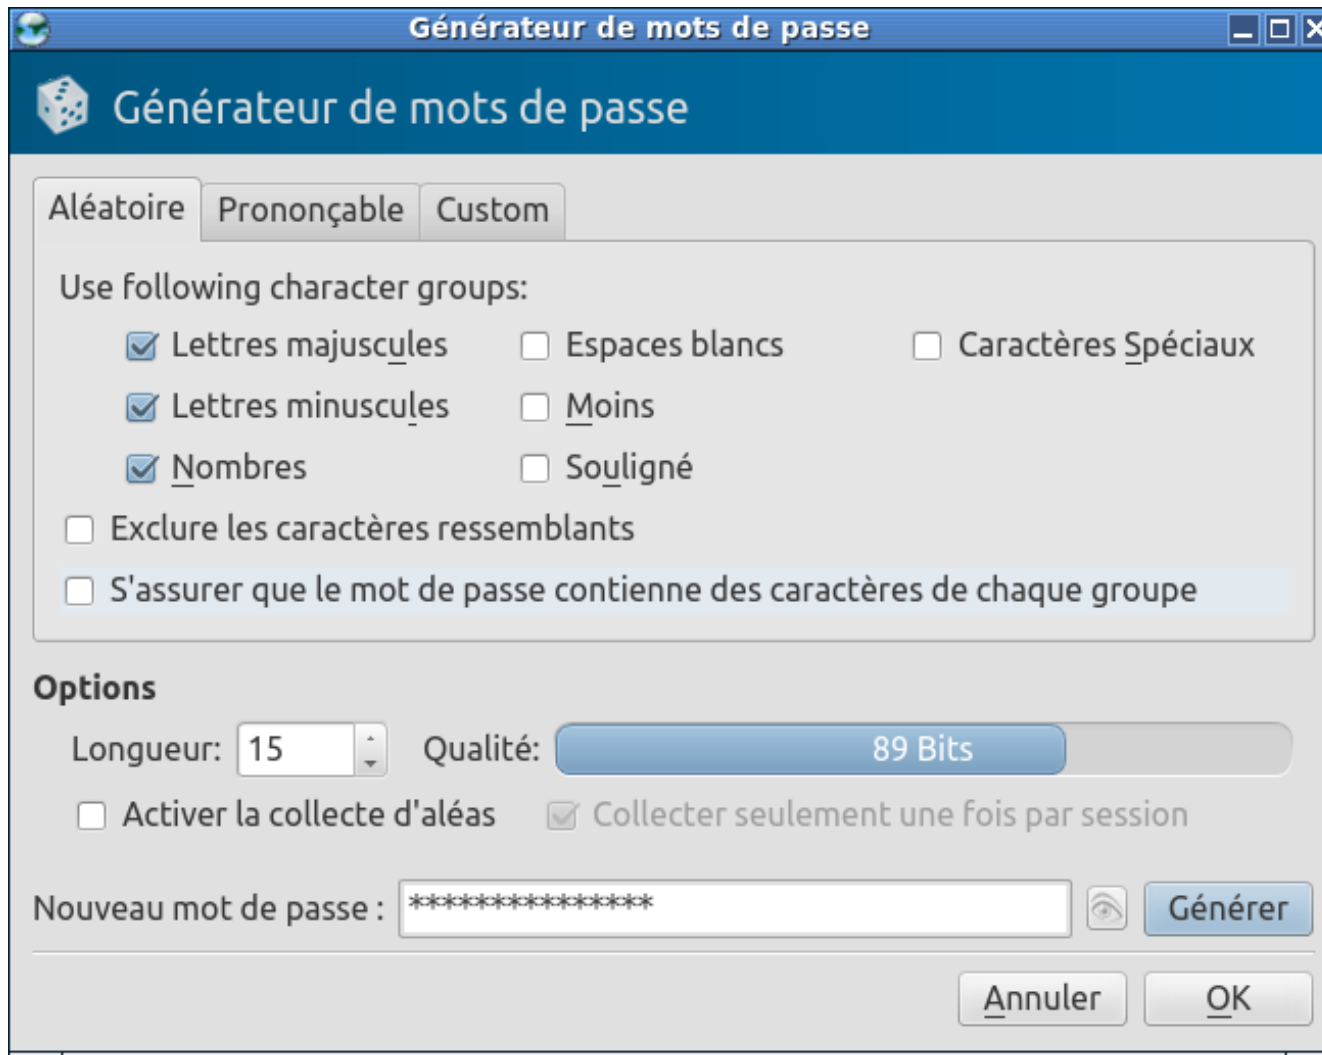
Générateur de mots de passe

Générateur de mots de passe

Aléatoire | Prononçable | Custom

Use following character groups:

Lettres majuscules
Espaces blancs
Caractères Spéciaux
Lettres minuscules
Moins
Nombres
Souligné

Exclure les caractères ressemblants

S'assurer que le mot de passe contienne des caractères de chaque groupe

Options

Longueur: 15
Qualité: 89 Bits

Activer la collecte d'aléas
Collecter seulement une fois par session

Nouveau mot de passe : ***************
Générer

Annuler
OK